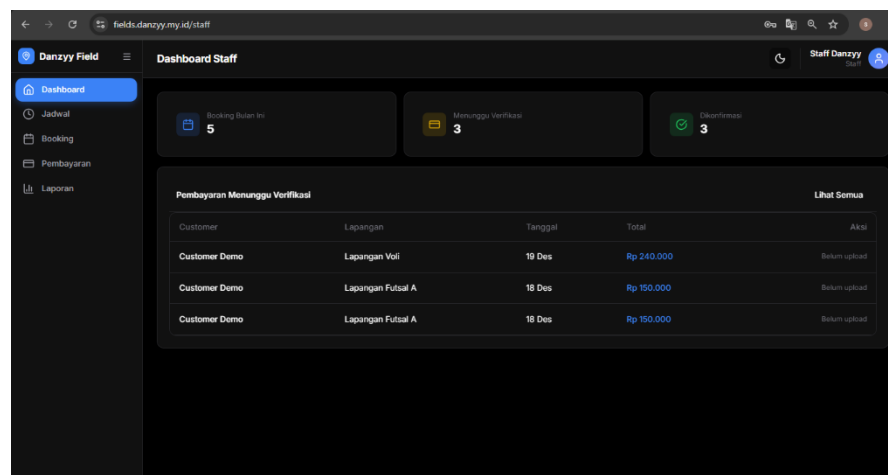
fields.danzyy.my.id/staff

Danzyy Field

Dashboard
Jadwal
Booking
Pembayaran
Laporan

Dashboard Staff

Staff Danzyy
Staff

Booking Bulan Ini
5

Menunggu Verifikasi
3

Dikonfirmasi
3

Pembayaran Menunggu Verifikasi

Lihat Semua

| Customer | Lapangan | Tanggal | Total | Aksi |
|---|---|---|---|---|
| Customer Demo | Lapangan Voli | 19 Des | Rp 240.000 | Belum upload |
| Customer Demo | Lapangan Futsal A | 18 Des | Rp 150.000 | Belum upload |
| Customer Demo | Lapangan Futsal A | 18 Des | Rp 150.000 | Belum upload |